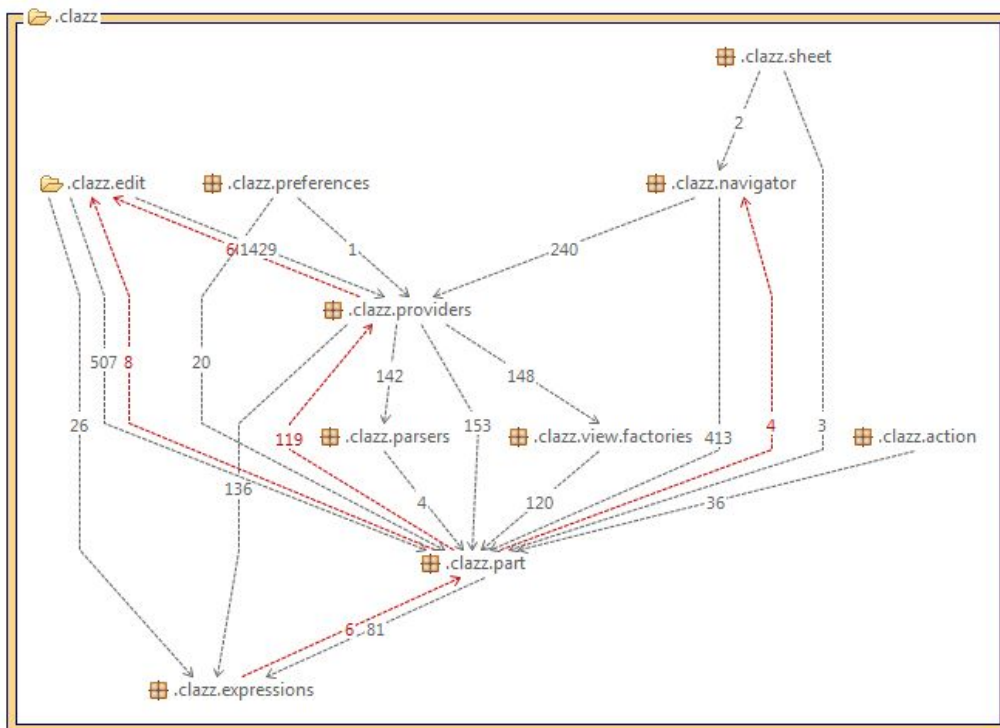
.clazz

.clazz.sheet

2

.clazz.edit

.clazz.preferences

.clazz.navigator

6

1429

1

240

.clazz.providers

507

8

20

142

148

26

119

.clazz.parsers

153

.clazz.view.factories

413

4

3

.clazz.action

136

4

120

36

.clazz.part

6

81

.clazz.expressions